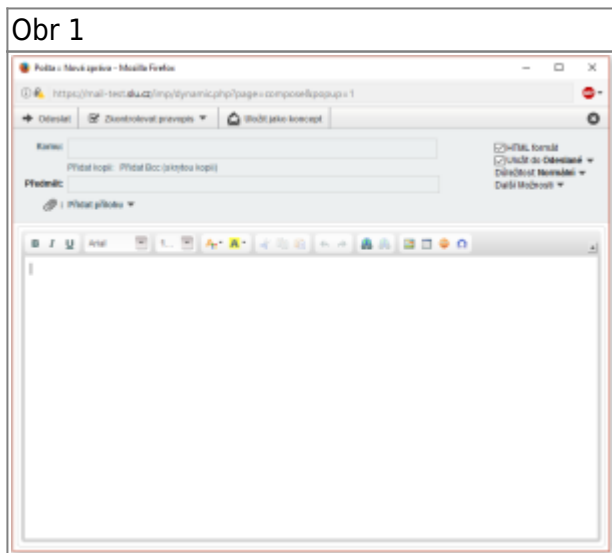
Obr 1

Pošta :: Nová zpráva - Mozilla Firefox

https://mail-test.slu.cz/imp/dynamic.php?page=compose&popup=1

Odeslat  Zkontrolovat pravopis  Uložit jako koncept

Komu:

Přidat kopii  Přidat Bcc (skrytou kopii)

Předmět:

Přidat přílohu

HTML formát
Uložit do Odeslané
Důležitost Normální
Další Možnosti

Arial